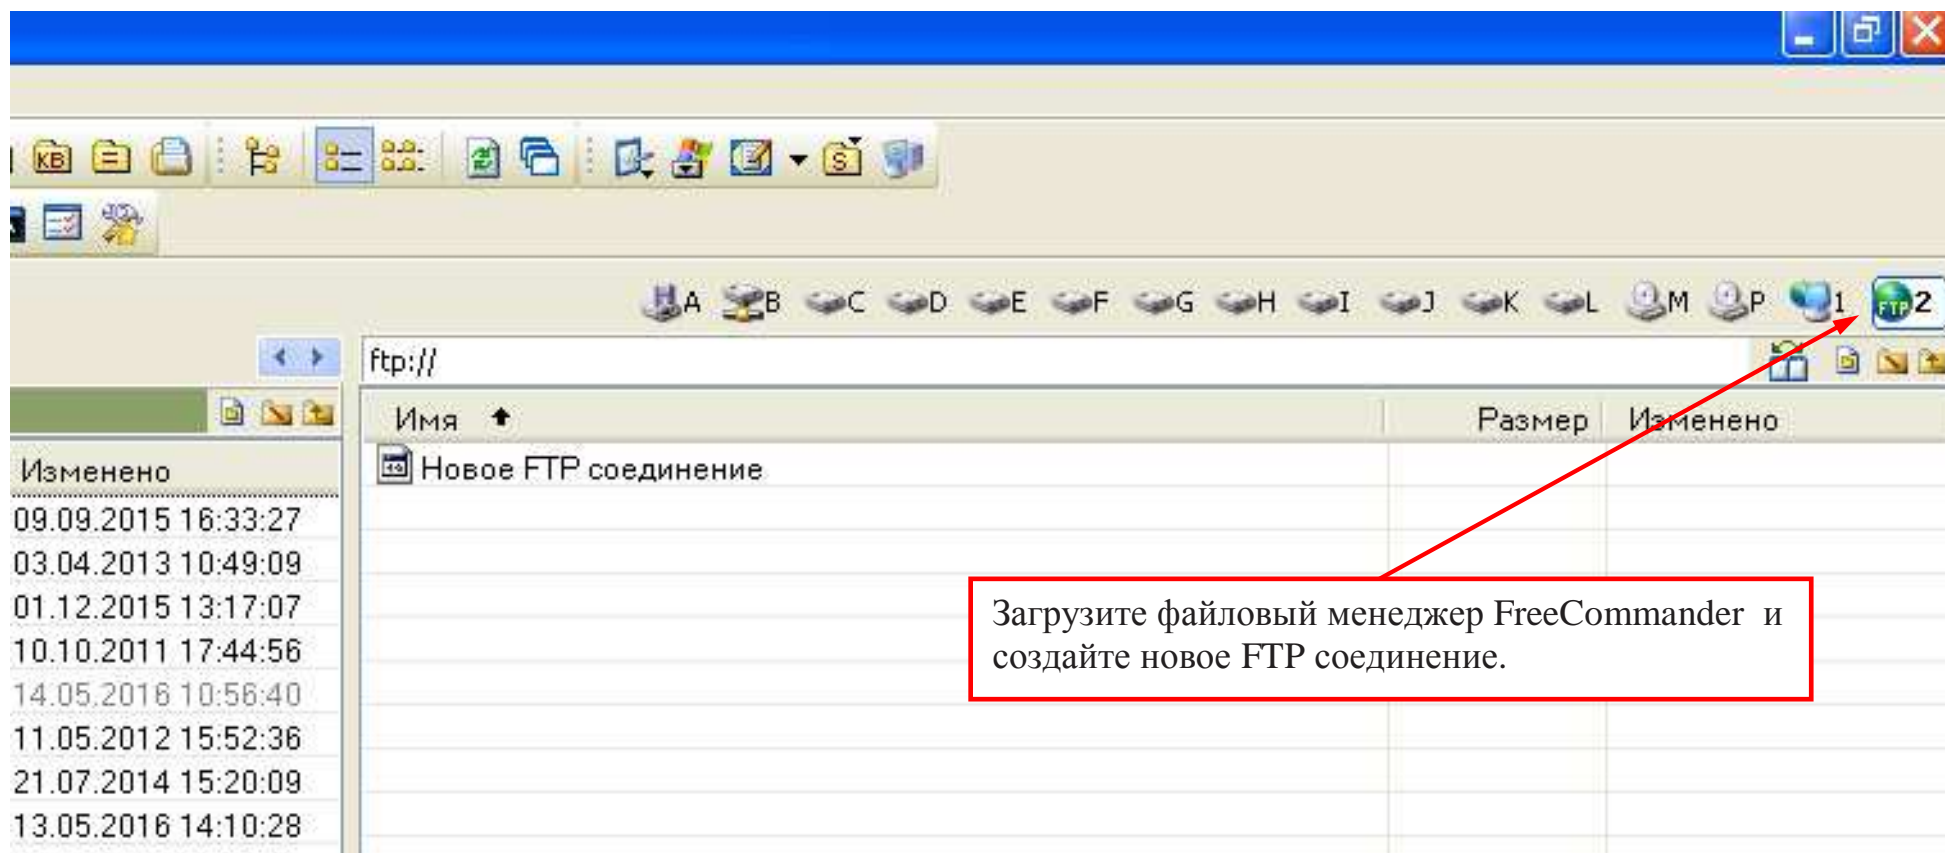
KB

A B C D E F G H I J K L M P 1 2

ftp://

Изменено

09.09.2015 16:33:27
03.04.2013 10:49:09
01.12.2015 13:17:07
10.10.2011 17:44:56
14.05.2016 10:56:40
11.05.2012 15:52:36
21.07.2014 15:20:09
13.05.2016 14:10:28

| Имя | Размер | Изменено |
|---|---|---|
| Новое FTP соединение | | |

Загрузите файловый менеджер FreeCommander и создайте новое FTP соединение.